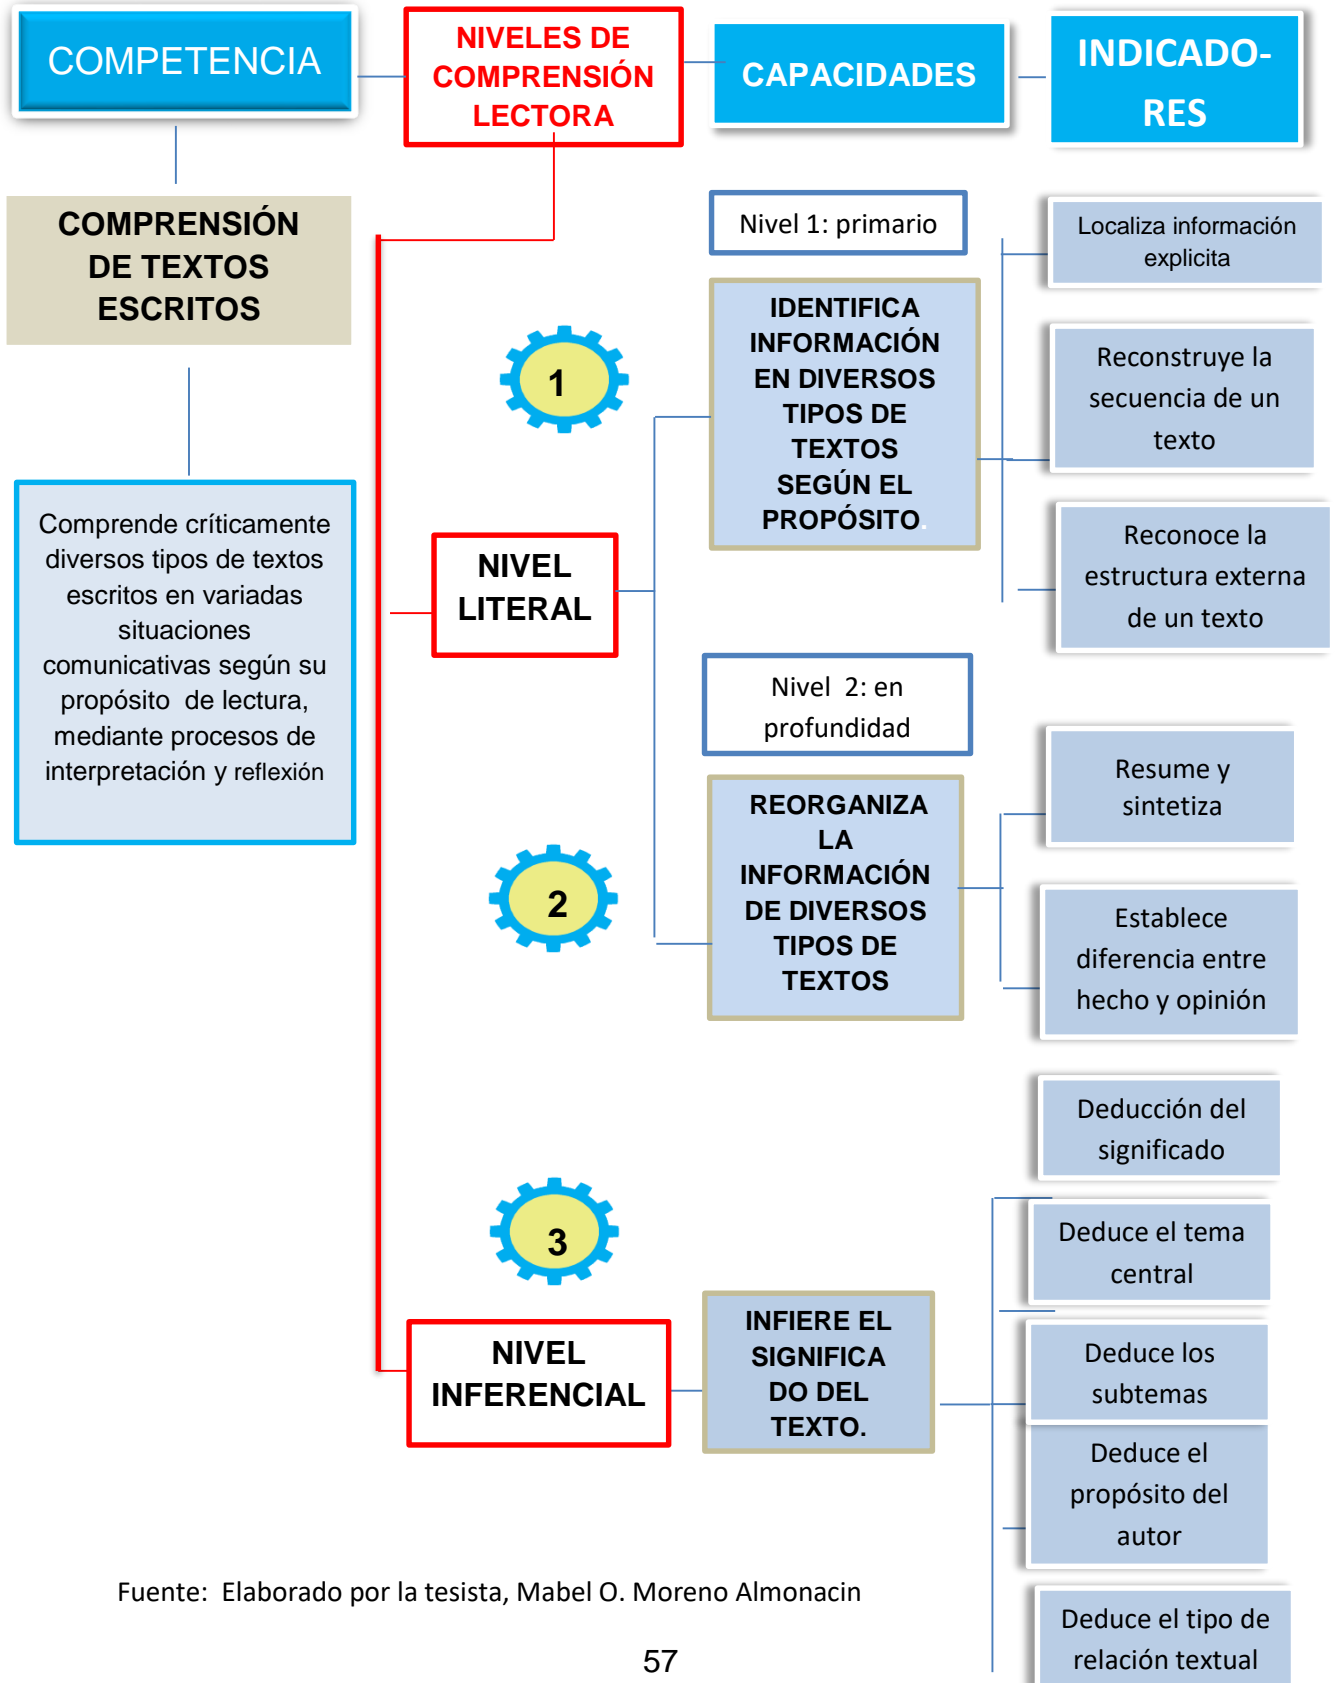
COMPETENCIA

NIVELES DE COMPRENSIÓN LECTORA

CAPACIDADES

INDICADORES

COMPRENSIÓN DE TEXTOS ESCRITOS

Comprende críticamente diversos tipos de textos escritos en variadas situaciones comunicativas según su propósito de lectura, mediante procesos de interpretación y reflexión

Nivel 1: primario

1

NIVEL LITERAL

IDENTIFICA INFORMACIÓN EN DIVERSOS TIPOS DE TEXTOS SEGÚN EL PROPÓSITO.

Localiza información explicita

Reconstruye la secuencia de un texto

Reconoce la estructura externa de un texto

Nivel 2: en profundidad

2

REORGANIZA LA INFORMACIÓN DE DIVERSOS TIPOS DE TEXTOS

Resume y sintetiza

Establece diferencia entre hecho y opinión

3

NIVEL INFERENCIAL

INFIERE EL SIGNIFICADO DEL TEXTO.

Deducción del significado

Deduce el tema central

Deduce los subtemas

Deduce el propósito del autor

Deduce el tipo de relación textual

Fuente: Elaborado por la tesista, Mabel O. Moreno Almonacin

57